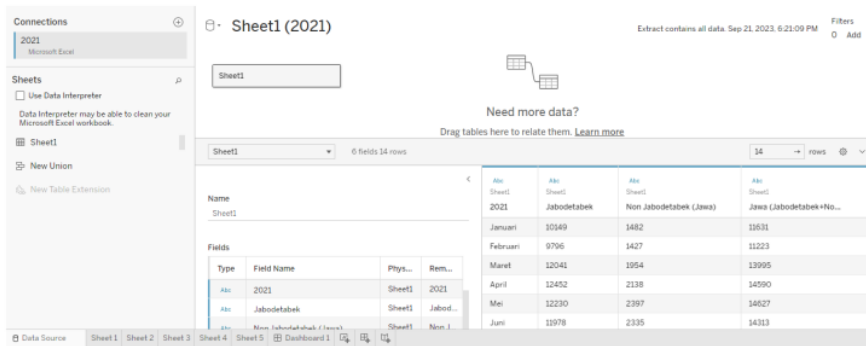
Connections
2021
Microsoft Excel

Sheets
Use Data Interpreter
Data Interpreter may be able to clean your Microsoft Excel workbook.
Sheet1
New Union
New Table Extension

Sheet1 (2021)
Extract contains all data. Sep 21, 2023, 6:21:09 PM
Filters
0 Add

Sheet1

Need more data?
Drag tables here to relate them. Learn more

Sheet1
6 fields 14 rows
14 rows

Name
Sheet1

Fields

| Type | Field Name | Phys... | Rem... |
|---|---|---|---|
| Abc | 2021 | Sheet1 | 2021 |
| Abc | Jabodetabek | Sheet1 | Jabod... |
| Abc | Non Jabodetabek (Jawa) | Sheet1 | Non J... |

| Abc Sheet1 2021 | Abc Sheet1 Jabodetabek | Abc Sheet1 Non Jabodetabek (Jawa) | Abc Sheet1 Jawa (Jabodetabek+No... |
|---|---|---|---|
| Januari | 10149 | 1482 | 11631 |
| Februari | 9796 | 1427 | 11223 |
| Maret | 12041 | 1954 | 13995 |
| April | 12452 | 2138 | 14590 |
| Mei | 12230 | 2397 | 14627 |
| Juni | 11978 | 2335 | 14313 |

Data Source Sheet 1 Sheet 2 Sheet 3 Sheet 4 Sheet 5 Dashboard 1